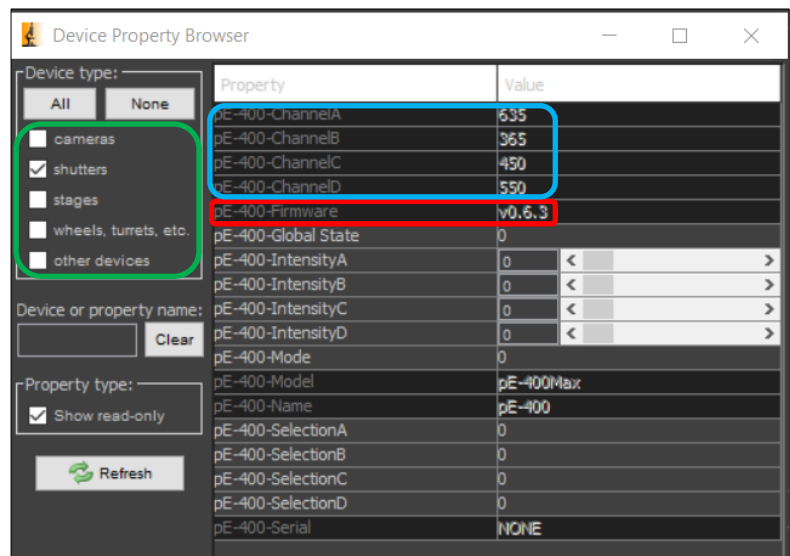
Device Property Browser

Device type:
All
None
cameras
shutters
stages
wheels, turrets, etc.
other devices

Device or property name:
Clear

Property type:
Show read-only

Refresh

| Property | Value |
|---|---|
| pE-400-ChannelA | 635 |
| pE-400-ChannelB | 365 |
| pE-400-ChannelC | 450 |
| pE-400-ChannelD | 550 |
| pE-400-Firmware | v0.6.3 |
| pE-400-Global State | 0 |
| pE-400-IntensityA | 0 |
| pE-400-IntensityB | 0 |
| pE-400-IntensityC | 0 |
| pE-400-IntensityD | 0 |
| pE-400-Mode | 0 |
| pE-400-Model | pE-400Max |
| pE-400-Name | pE-400 |
| pE-400-SelectionA | 0 |
| pE-400-SelectionB | 0 |
| pE-400-SelectionC | 0 |
| pE-400-SelectionD | 0 |
| pE-400-Serial | NONE |